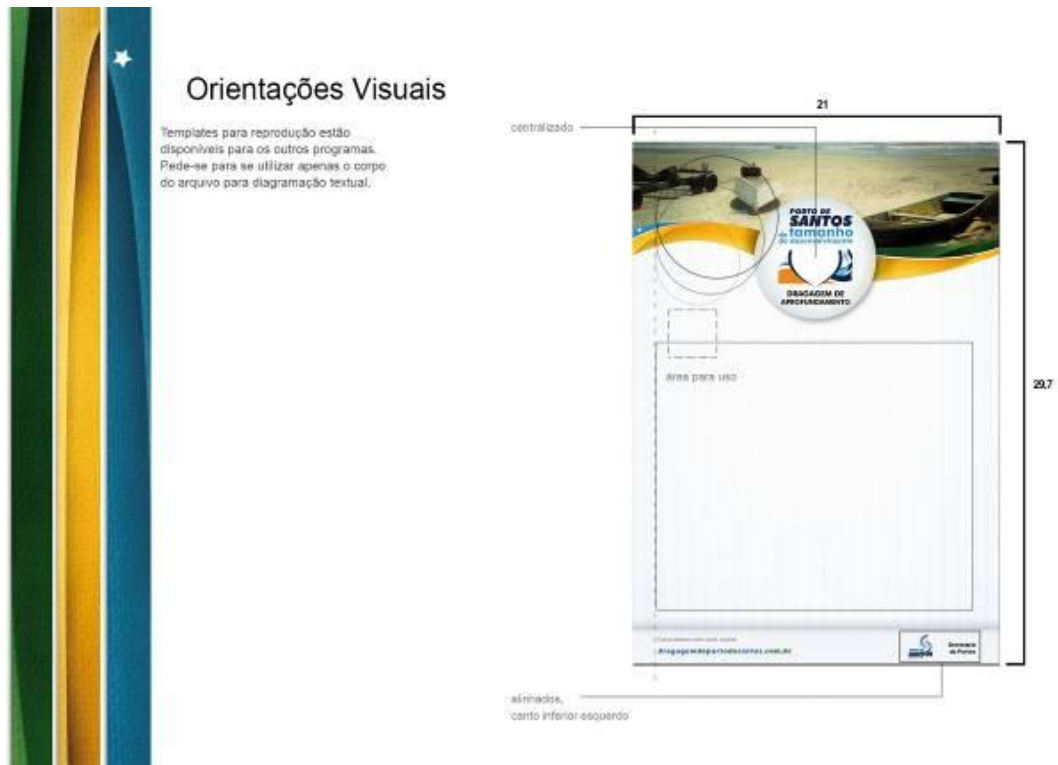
Orientações Visuais

Templates para reprodução estão disponíveis para os outros programas. Pede-se para se utilizar apenas o corpo do arquivo para diagramação textual.

centralizado

21

29,7

PORTO DE SANTOS do tamanho do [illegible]

DRAGAGEM DE APROFUNDAMENTO

Área para uso

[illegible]

dragagemdoportodesantos.com.br

Secretaria de Portos

alinhados, canto inferior esquerdo